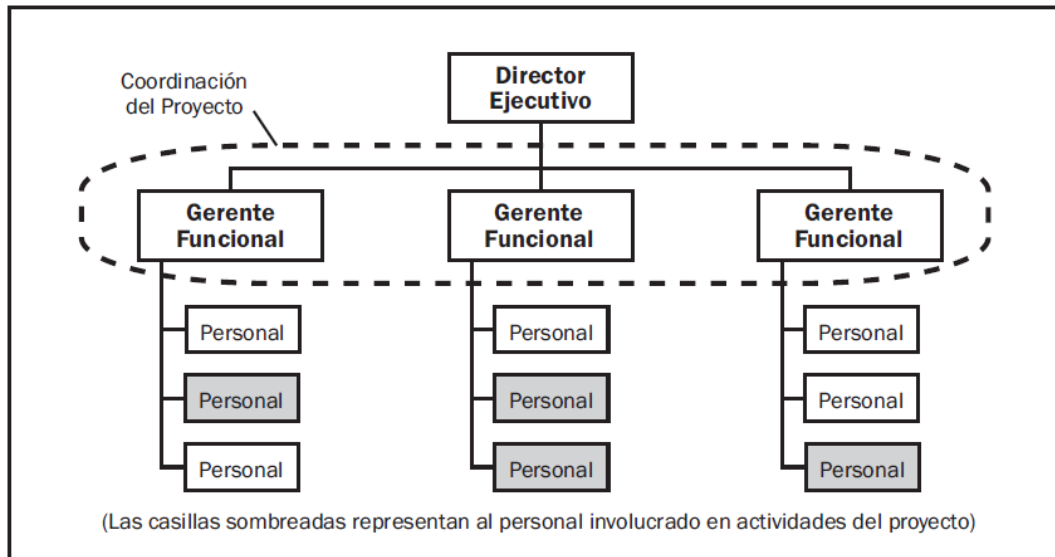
Coordinación del Proyecto

Director Ejecutivo

Gerente Funcional

Gerente Funcional

Gerente Funcional

Personal

Personal

Personal

Personal

Personal

Personal

Personal

Personal

Personal

(Las casillas sombreadas representan al personal involucrado en actividades del proyecto)